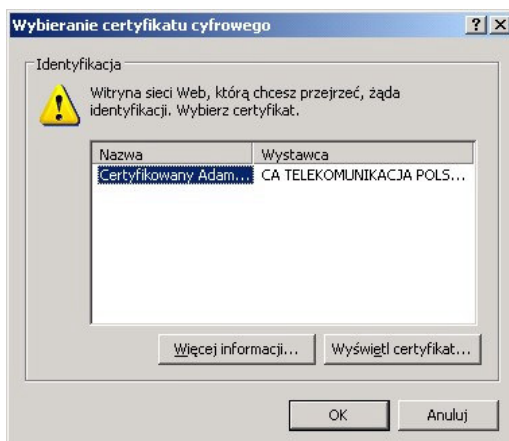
Wybieranie certyfikatu cyfrowego

?
X

Identyfikacja

Witryna sieci Web, którą chcesz przejrzeć, żąda identyfikacji. Wybierz certyfikat.

| Nazwa | Wystawca |
|---|---|
| Certyfikowany Adam... | CA TELEKOMUNIKACJA POLS... |

Więcej informacji...

Wyświetl certyfikat...

OK

Anuluj